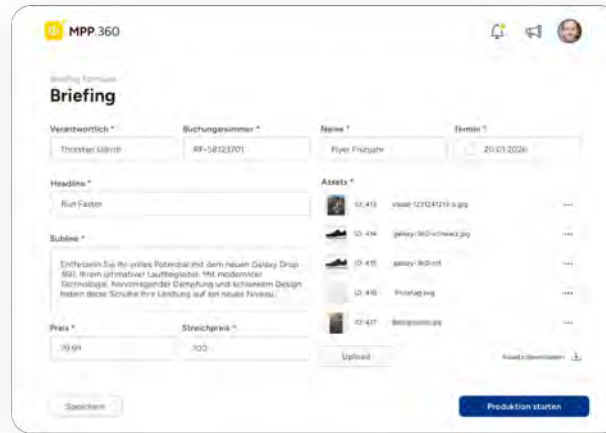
MPP 360

Briefing Formular

Briefing

Verantwortlich *
Thorsten Ullrich

Buchungsnummer *
RF-58123701

Name *
Flyer Frühjahr

Termin *
20.01.2026

Headline *
Run Faster

Assets *

ID 413 visual-1231241213-a.jpg ···

ID 414 galaxy-360-schwarz.jpg ···

ID 415 galaxy-360-rot ···

ID 416 Preistag.svg ···

ID 417 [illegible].jpg ···

Subline *
Entfesseln Sie Ihr volles Potenzial mit dem neuen Galaxy Drop 360, Ihrem ultimativen Laufbegleiter. Mit modernster Technologie, herausragender Dämpfung und schlankem Design heben diese Schuhe Ihre Leistung auf ein neues Niveau.

Preis *
79,99

Streichpreis *
100

Upload

Assets downloaden

Speichern

Produktion starten